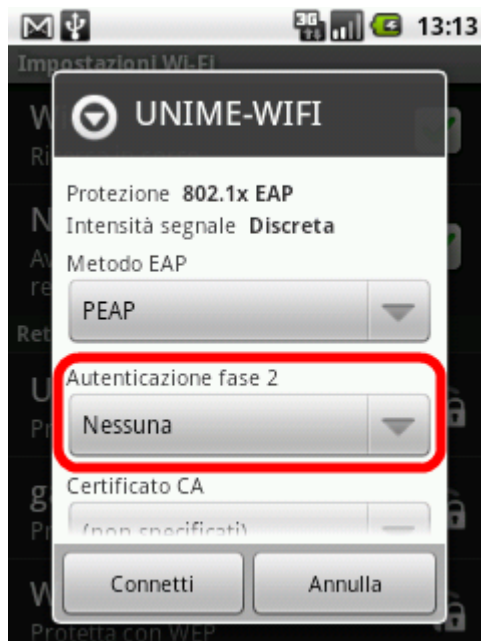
3G 13:13

Impostazioni Wi-Fi

UNIME-WIFI

Protezione **802.1x EAP**
Intensità segnale **Discreta**

Metodo EAP
PEAP

Autenticazione fase 2
Nessuna

Certificato CA
(non specificati)

Connetti
Annulla

Protetta con WEP